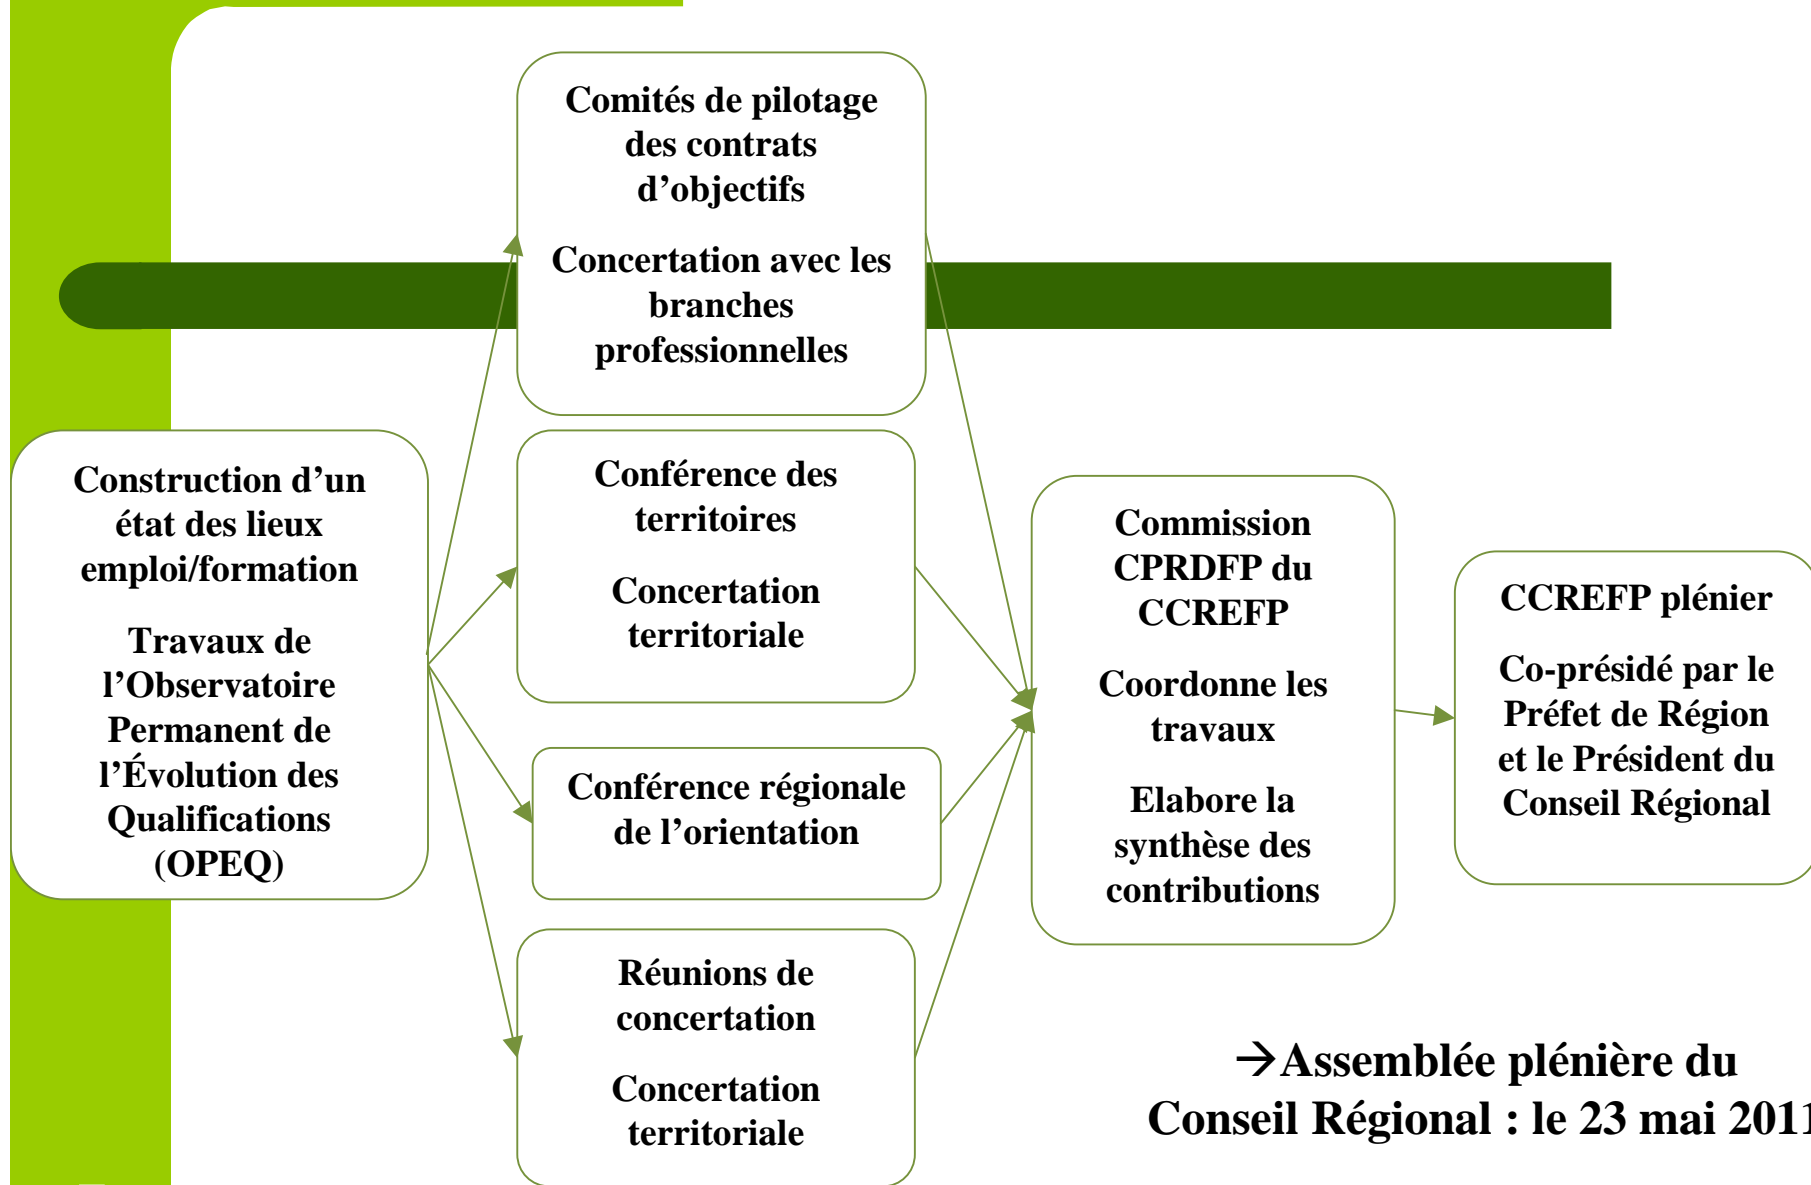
Construction d’un état des lieux emploi/formation

Travaux de l’Observatoire Permanent de l’Évolution des Qualifications (OPEQ)

Comités de pilotage des contrats d’objectifs

Concertation avec les branches professionnelles

Conférence des territoires

Concertation territoriale

Conférence régionale de l’orientation

Réunions de concertation

Concertation territoriale

Commission CPRDFP du CCREFP

Coordonne les travaux

Elabore la synthèse des contributions

CCREFP plénier

Co-présidé par le Préfet de Région et le Président du Conseil Régional

→Assemblée plénière du Conseil Régional : le 23 mai 201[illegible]